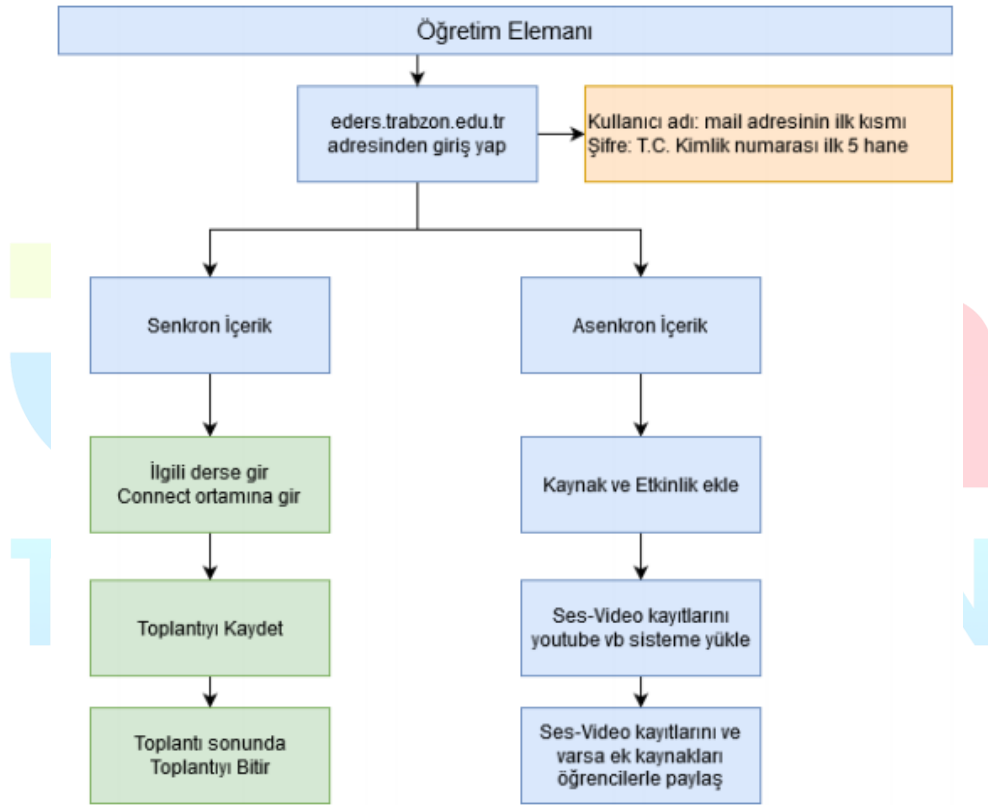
Öğretim Elemanı

eders.trabzon.edu.tr adresinden giriş yap

Kullanıcı adı: mail adresinin ilk kısmı
Şifre: T.C. Kimlik numarası ilk 5 hane

Senkron İçerik

Asenkron İçerik

İlgili derse gir
Connect ortamına gir

Kaynak ve Etkinlik ekle

Toplantıyı Kaydet

Ses-Video kayıtlarını youtube vb sisteme yükle

Toplantı sonunda Toplantıyı Bitir

Ses-Video kayıtlarını ve varsa ek kaynakları öğrencilerle paylaş